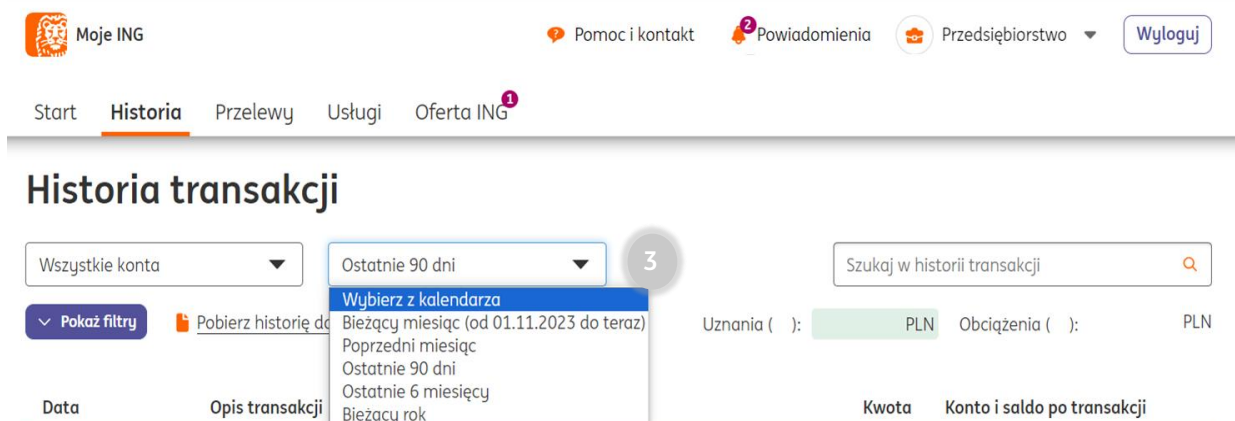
Moje ING

Pomoc i kontakt

2 Powiadomienia

Przedsiębiorstwo

Wyloguj

Start Historia Przelewy Usługi Oferta ING 1

Historia transakcji

Wszystkie konta

Ostatnie 90 dni

3

Szukaj w historii transakcji

Wybierz z kalendarza
Bieżący miesiąc (od 01.11.2023 do teraz)
Poprzedni miesiąc
Ostatnie 90 dni
Ostatnie 6 miesięcy
Bieżący rok

Pokaż filtry

Pobierz historię do

Uznania ( ): PLN

Obciążenia ( ): PLN

Data

Opis transakcji

Kwota

Konto i saldo po transakcji